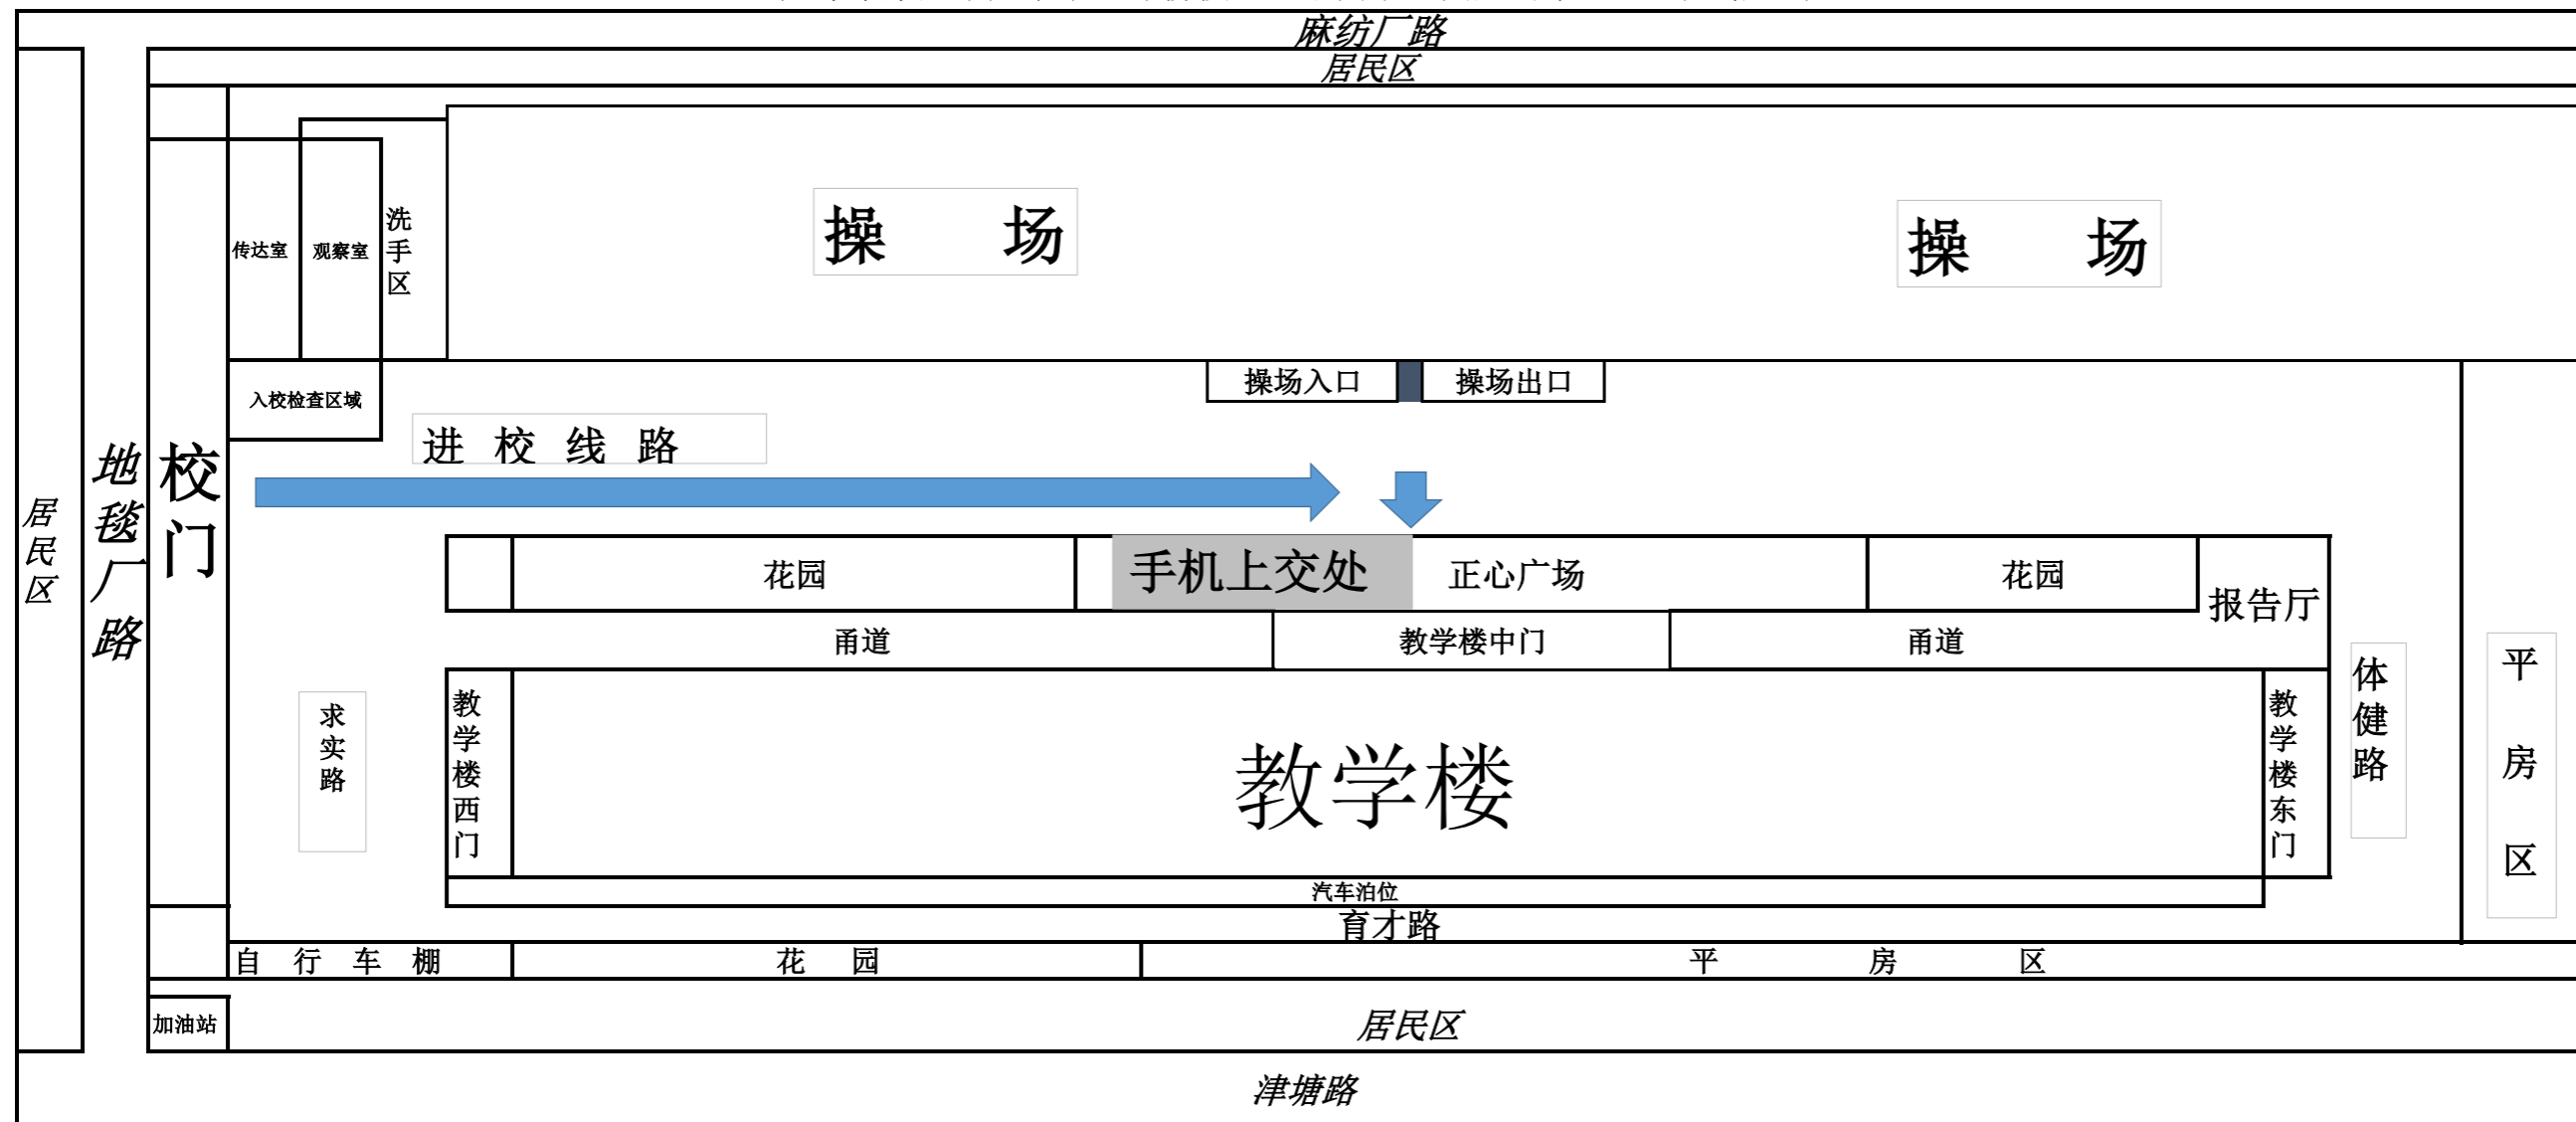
麻纺厂路
居民区

传达室
观察室
洗手区
操 场
操 场

入校检查区域
操场入口
操场出口
进 校 线 路

居民区
地毯厂路
校门

花园
手机上交处
正心广场
花园
报告厅
甬道
教学楼中门
甬道

求实路
教学楼西门
教学楼
教学楼东门
体健路
平房区

汽车泊位
育才路
自 行 车 棚
花 园
平 房 区
加油站
居民区
津塘路